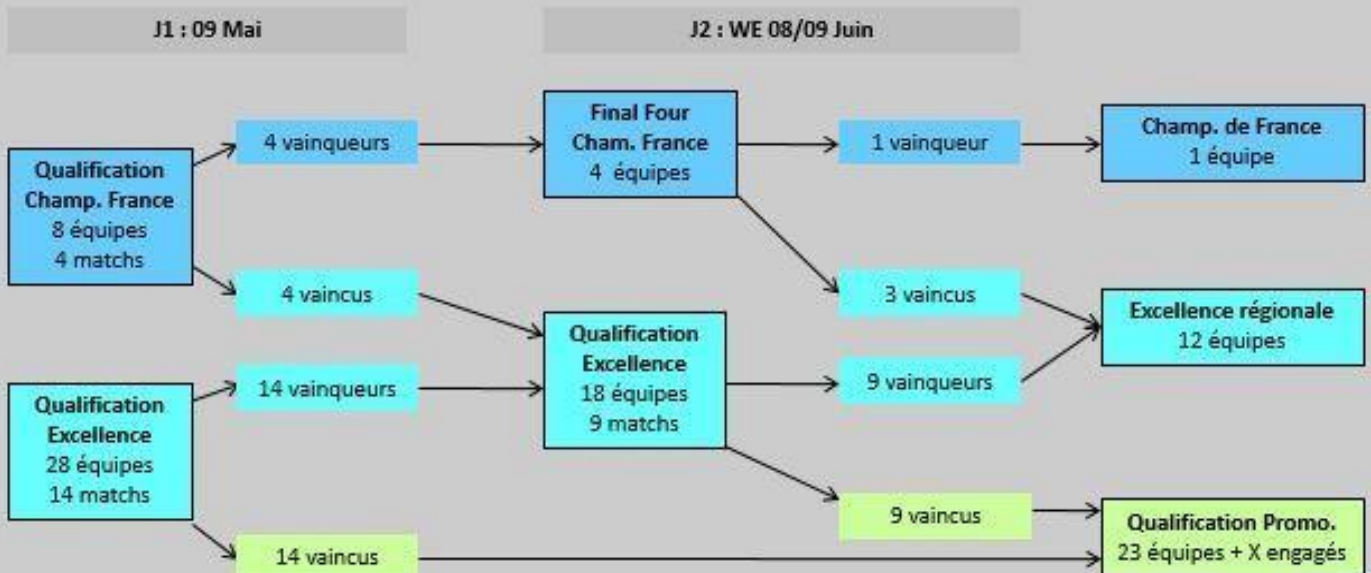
J1 : 09 Mai

J2 : WE 08/09 Juin

Qualification Champ. France
8 équipes
4 matchs

4 vainqueurs

4 vaincus

Qualification Excellence
28 équipes
14 matchs

14 vainqueurs

14 vaincus

Final Four Cham. France
4 équipes

Qualification Excellence
18 équipes
9 matchs

1 vainqueur

3 vaincus

9 vainqueurs

9 vaincus

Champ. de France
1 équipe

Excellence régionale
12 équipes

Qualification Promo.
23 équipes + X engagés